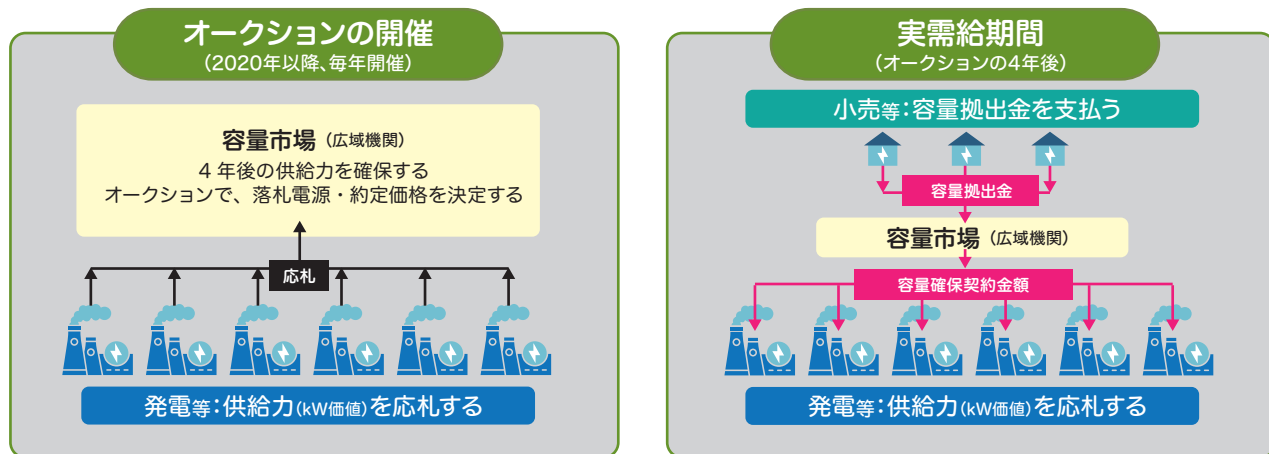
オークションの開催
（2020年以降、毎年開催）

容量市場（広域機関）
４年後の供給力を確保する
オークションで、落札電源・約定価格を決定する

応札

発電等：供給力（kW価値）を応札する

実需給期間
（オークションの4年後）

小売等：容量拠出金を支払う

容量拠出金

容量市場（広域機関）

容量確保契約金額

発電等：供給力（kW価値）を応札する